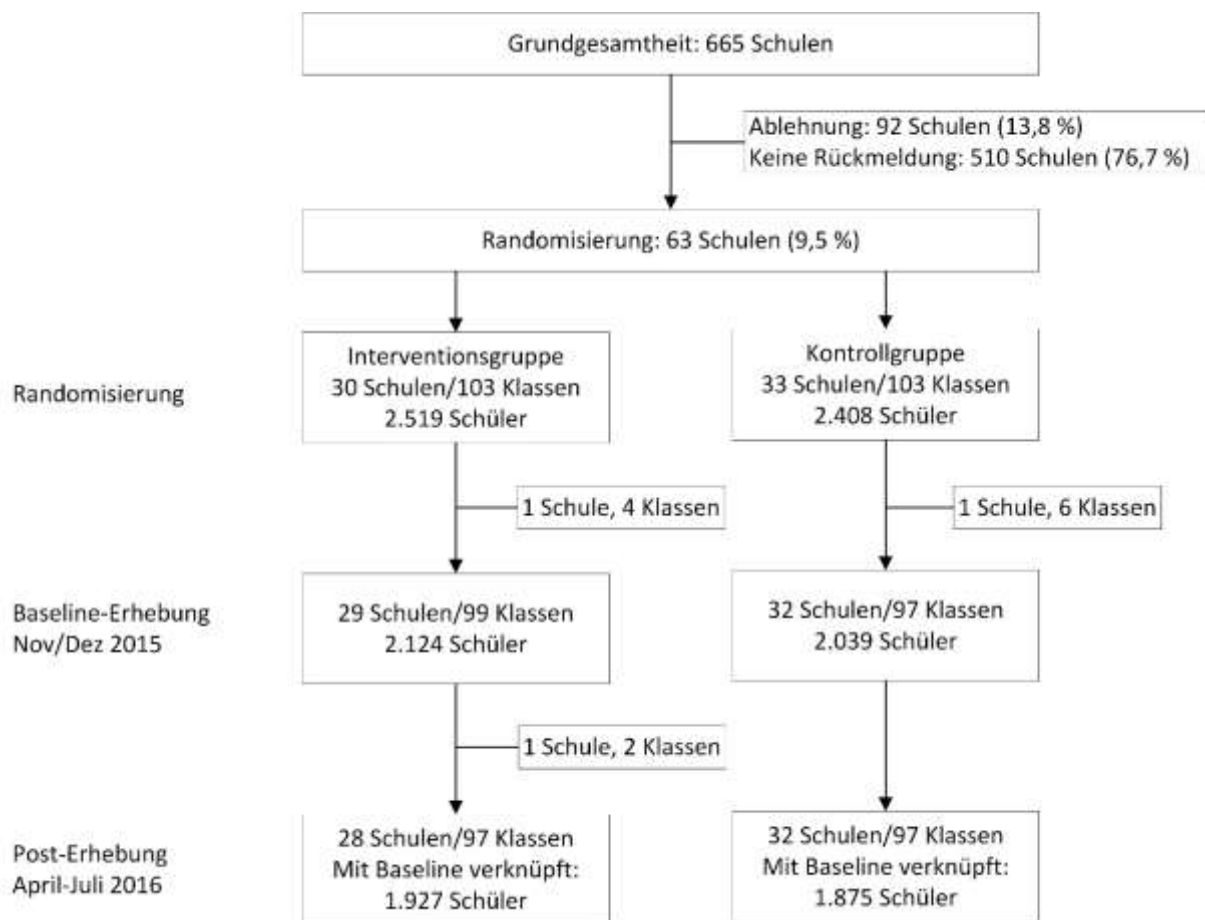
Grundgesamtheit: 665 Schulen

Ablehnung: 92 Schulen (13,8 %)
Keine Rückmeldung: 510 Schulen (76,7 %)

Randomisierung: 63 Schulen (9,5 %)

Randomisierung

Interventionsgruppe
30 Schulen/103 Klassen
2.519 Schüler

Kontrollgruppe
33 Schulen/103 Klassen
2.408 Schüler

1 Schule, 4 Klassen

1 Schule, 6 Klassen

Baseline-Erhebung
Nov/Dez 2015

29 Schulen/99 Klassen
2.124 Schüler

32 Schulen/97 Klassen
2.039 Schüler

1 Schule, 2 Klassen

Post-Erhebung
April-Juli 2016

28 Schulen/97 Klassen
Mit Baseline verknüpft:
1.927 Schüler

32 Schulen/97 Klassen
Mit Baseline verknüpft:
1.875 Schüler